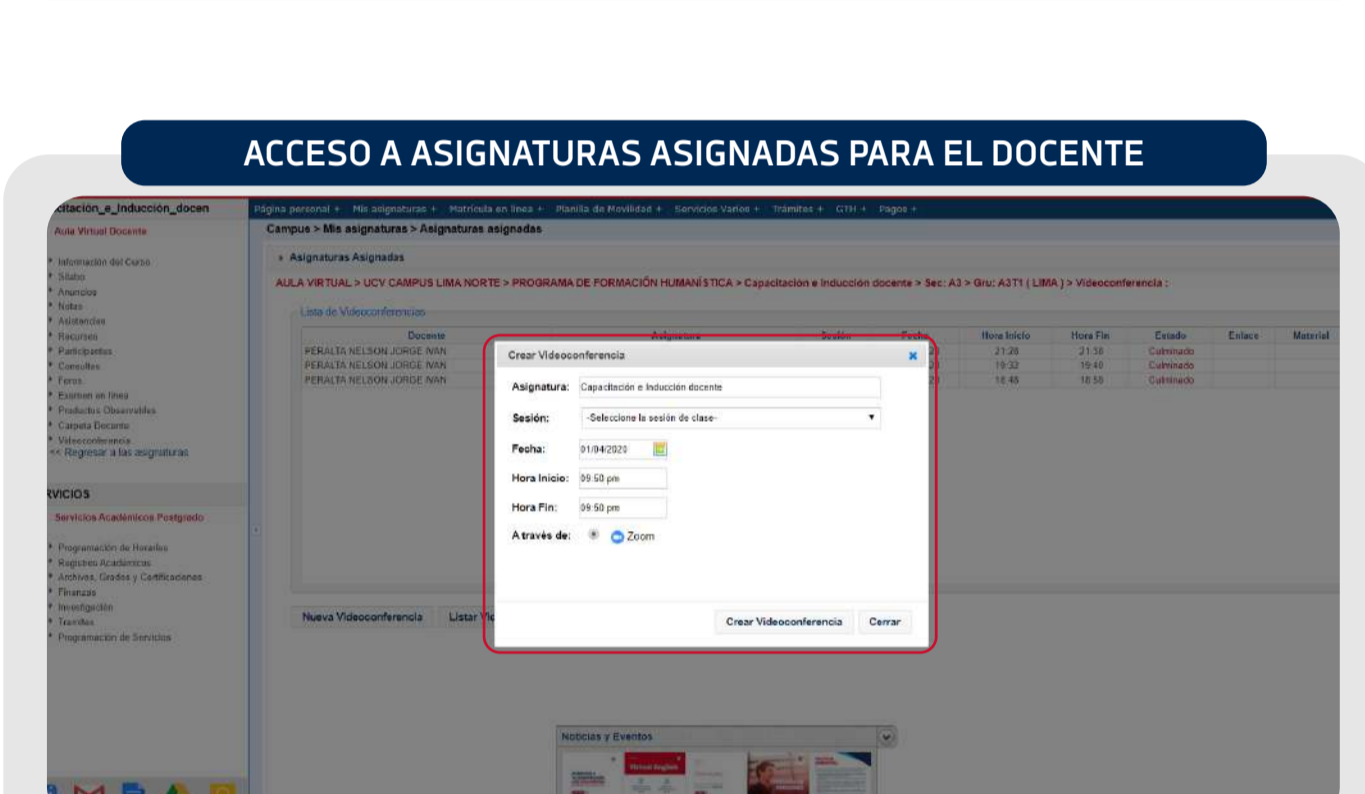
ACCESO A ASIGNATURAS ASIGNADAS PARA EL DOCENTE

citación_e_Inducción_docen

Aula Virtual Docente

Información del Curso
Silabo
Anuncios
Notas
Asistencias
Recursos
Participantes
Consultas
Foros
Examen en línea
Productos Observables
Carpeta Docente
Videoconferencia
<< Regresar a las asignaturas

RVICIOS

Servicios Académicos Postgrado

Programación de Horarios
Registros Académicos
Archivos, Grados y Certificaciones
Finanzas
Investigación
Trámites
Programación de Servicios

Página personal + Mis asignaturas + Matrícula en línea + Planilla de Movilidad + Servicios Varios + Trámites + GTH + Pagos +

Campus > Mis asignaturas > Asignaturas asignadas

Asignaturas Asignadas

AULA VIRTUAL > UCV CAMPUS LIMA NORTE > PROGRAMA DE FORMACIÓN HUMANÍSTICA > Capacitación e Inducción docente > Sec: A3 > Gru: A3T1 ( LIMA ) > Videoconferencia :

Lista de Videoconferencias

| Docente | Asignatura | Sesión | Fecha | Hora Inicio | Hora Fin | Estado | Enlace | Material |
|---|---|---|---|---|---|---|---|---|
| PERALTA NELSON JORGE IVAN | | | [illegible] | 21:28 | 21:58 | Culminado | | |
| PERALTA NELSON JORGE IVAN | | | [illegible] | 19:32 | 19:40 | Culminado | | |
| PERALTA NELSON JORGE IVAN | | | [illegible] | 18:45 | 18:55 | Culminado | | |

Nueva Videoconferencia Listar Vi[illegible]

Crear Videoconferencia
Asignatura: Capacitación e Inducción docente
Sesión: -Seleccione la sesión de clase-
Fecha: 01/04/2020
Hora Inicio: 09:50 pm
Hora Fin: 09:50 pm
A través de: Zoom
Crear Videoconferencia Cerrar

Noticias y Eventos